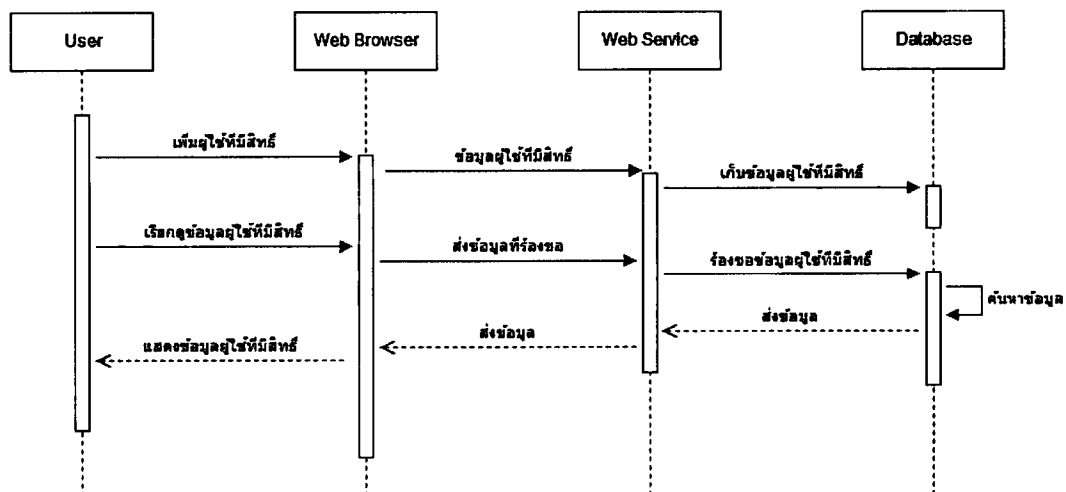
User

Web Browser

Web Service

Database

เพิ่มผู้ใช้ที่มีสิทธิ์

ข้อมูลผู้ใช้ที่มีสิทธิ์

เก็บข้อมูลผู้ใช้ที่มีสิทธิ์

เรียกดูข้อมูลผู้ใช้ที่มีสิทธิ์

ส่งข้อมูลที่ร้องขอ

ร้องขอข้อมูลผู้ใช้ที่มีสิทธิ์

ค้นหาข้อมูล

ส่งข้อมูล

ส่งข้อมูล

แสดงข้อมูลผู้ใช้ที่มีสิทธิ์